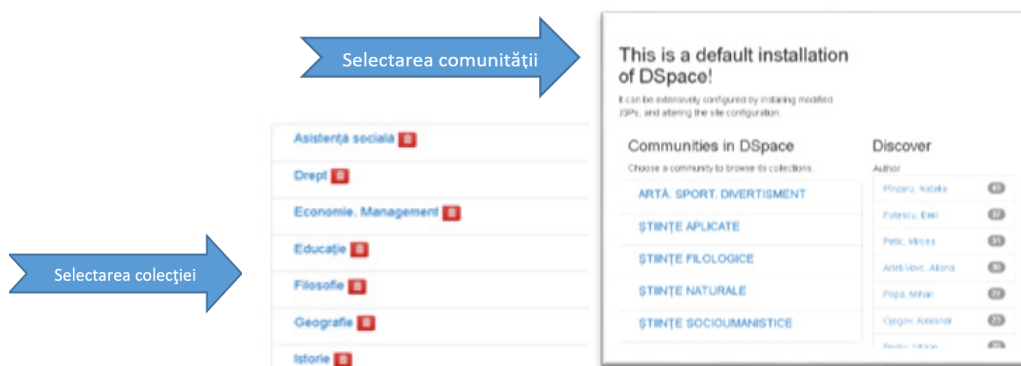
Selectarea comunității

This is a default installation of DSpace!

It can be extensively configured by installing modified JSPs, and altering the site configuration.

Communities in DSpace

Choose a community to browse its collections.

ARTĂ. SPORT. DIVERTISMENT

ŞTIINŢE APLICATE

ŞTIINŢE FILOLOGICE

ŞTIINŢE NATURALE

ŞTIINŢE SOCIOUMANISTICE

Discover

Author

| | |
|---|---|
| Pînzaru, Natalia | 40 |
| Potescu, Emil | 32 |
| Petic, Mircea | 31 |
| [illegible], Alona | 30 |
| Popa, Mihai | 22 |
| Ojegov, Alexandr | 23 |
| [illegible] | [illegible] |

Selectarea colecției

Asistența socială 8

Drept 8

Economie. Management 8

Educație 8

Filosofie 8

Geografie 8

Istorie 8